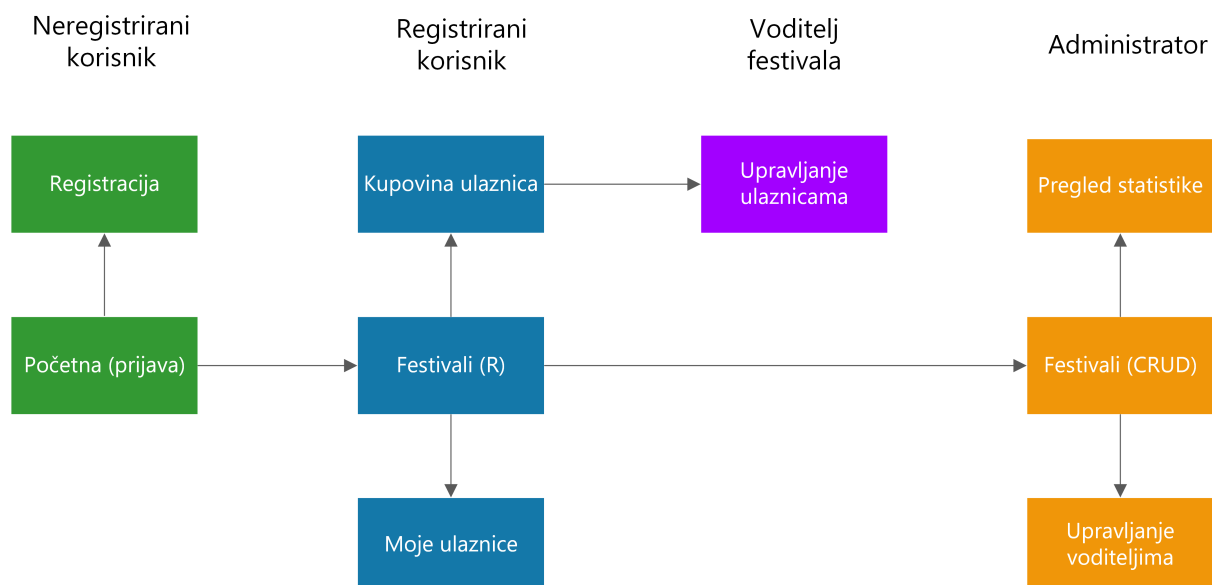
Neregistrirani korisnik

Registrirani korisnik

Voditelj festivala

Administrator

Registracija

Kupovina ulaznica

Upravljanje ulaznicama

Pregled statistike

Početna (prijava)

Festivali (R)

Festivali (CRUD)

Moje ulaznice

Upravljanje voditeljima